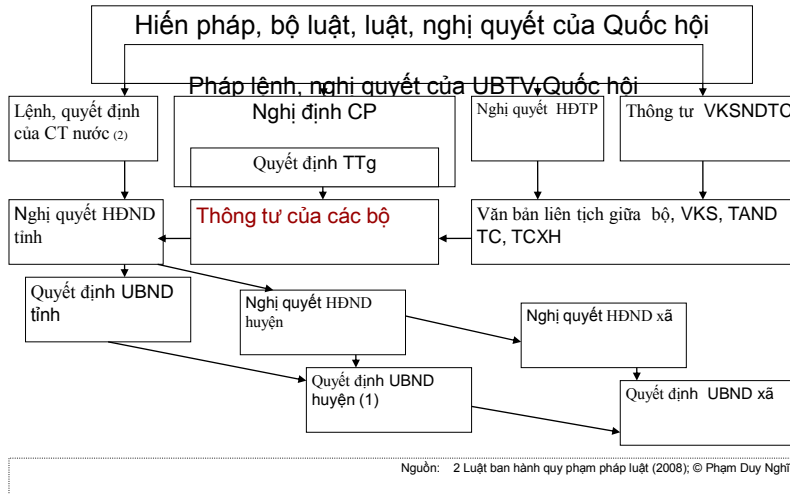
Hiến pháp, bộ luật, luật, nghị quyết của Quốc hội

Pháp lệnh, nghị quyết của UBTV Quốc hội

Lệnh, quyết định của CT nước (2)

Nghị định CP

Quyết định TTg

Nghị quyết HĐTP

Thông tư VKSNDTC

Nghị quyết HĐND tỉnh

Thông tư của các bộ

Văn bản liên tịch giữa bộ, VKS, TAND TC, TCXH

Quyết định UBND tỉnh

Nghị quyết HĐND huyện

Nghị quyết HĐND xã

Quyết định UBND huyện (1)

Quyết định UBND xã

Nguồn: 2 Luật ban hành quy phạm pháp luật (2008); © Phạm Duy Nghĩ